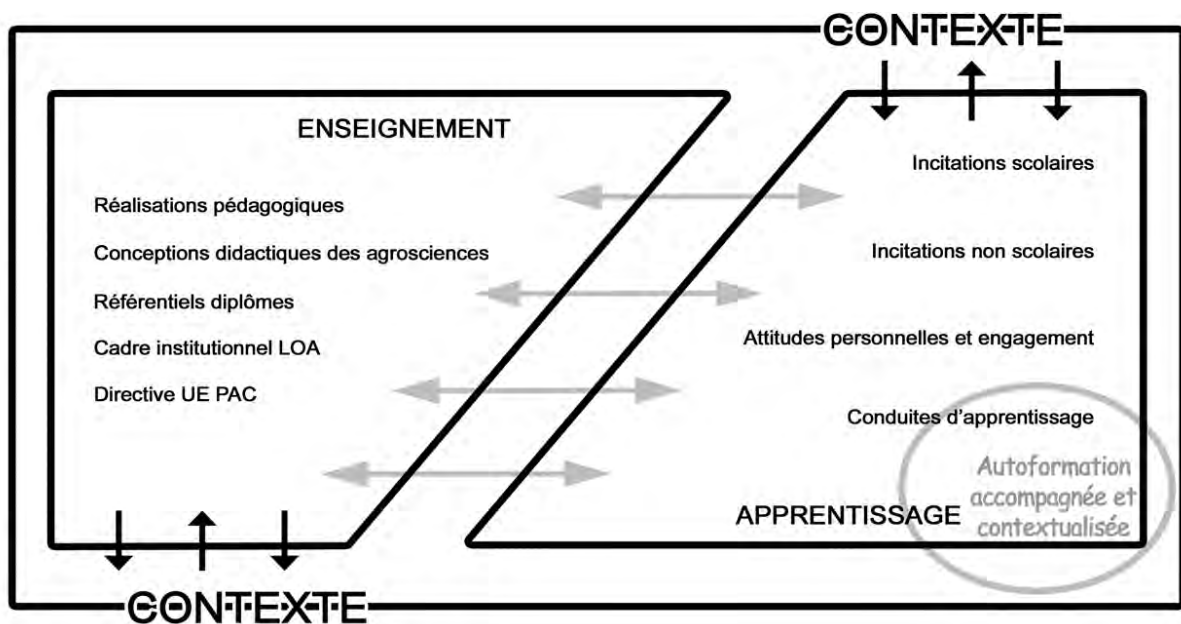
CONTEXTE

ENSEIGNEMENT

Réalisations pédagogiques

Conceptions didactiques des agrosciences

Référentiels diplômes

Cadre institutionnel LOA

Directive UE PAC

Incitations scolaires

Incitations non scolaires

Attitudes personnelles et engagement

Conduites d'apprentissage

Autoformation accompagnée et contextualisée

APPRENTISSAGE

CONTEXTE